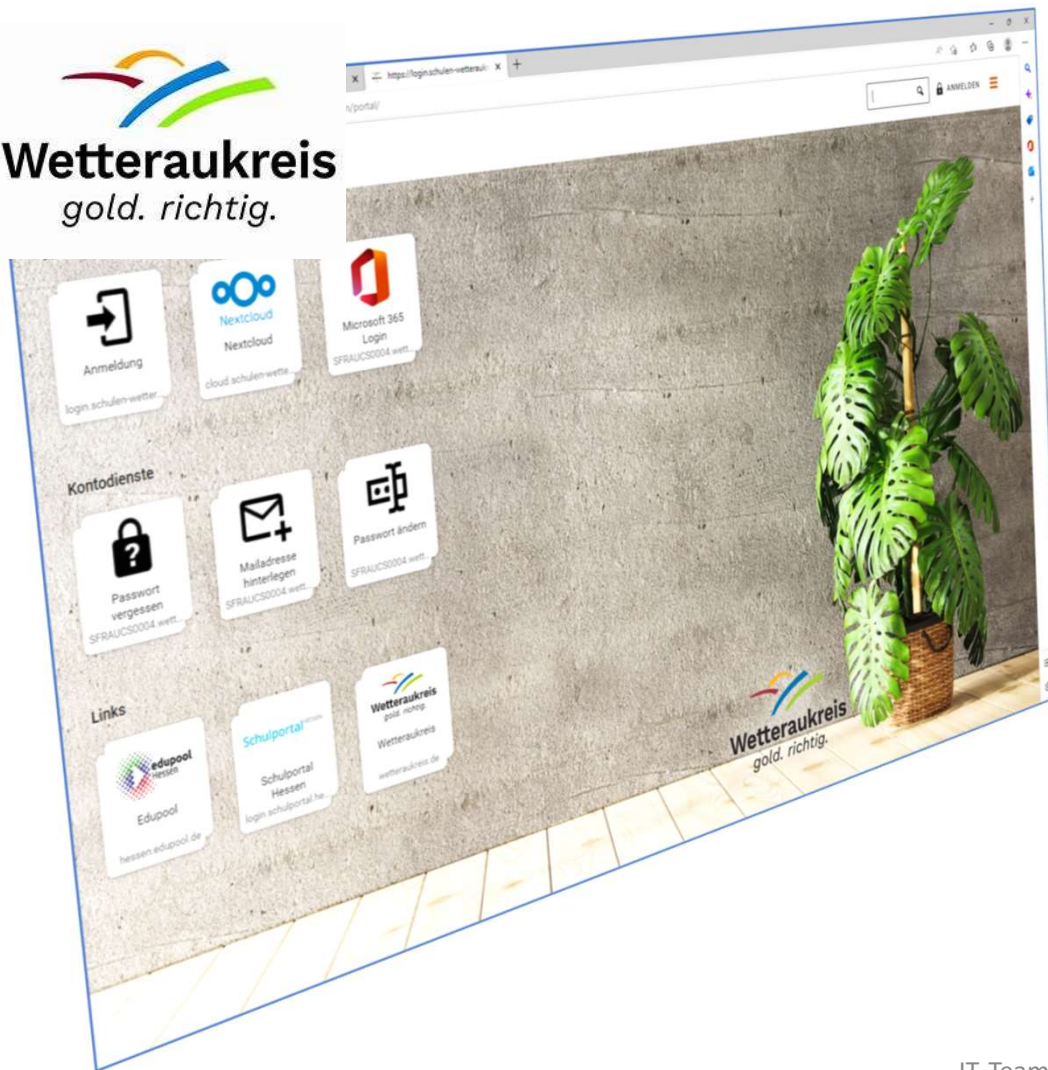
Wetteraukreis
gold. richtig.

https://login.schulen-wetterau
/portal/

ANMELDEN

Anmeldung
login.schulen-wetter...

Nextcloud
Nextcloud
cloud.schulen-wette...

Microsoft 365 Login
SFRAUCS0004.wett...

Kontodienste

Passwort vergessen
SFRAUCS0004.wett...

Mailadresse hinterlegen
SFRAUCS0004.wett...

Passwort ändern
SFRAUCS0004.wett...

Links

edupool Hessen
Edupool
hessen.edupool.de

Schulportal
Schulportal Hessen
login.schulportal.he...

Wetteraukreis gold. richtig.
Wetteraukreis
wetteraukreis.de

Wetteraukreis
gold. richtig.

IT-Team